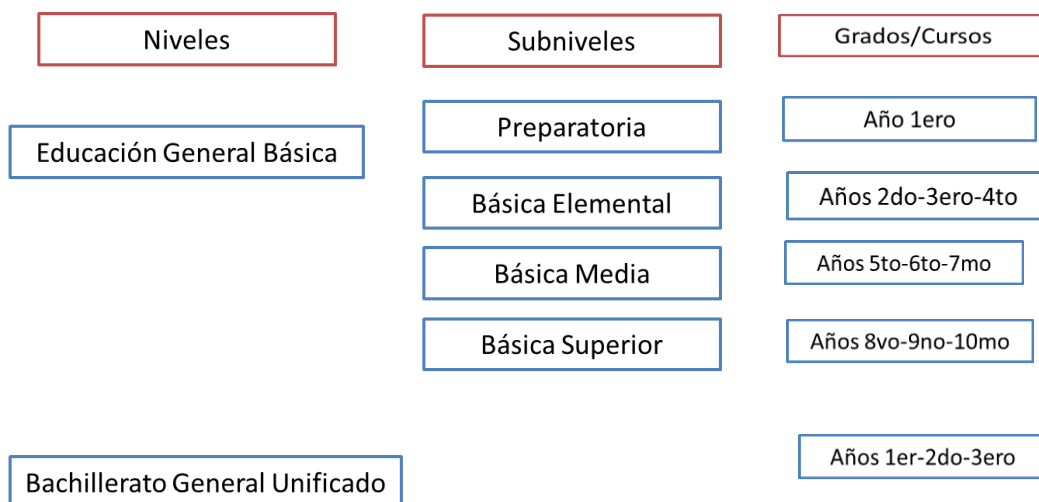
| Niveles | Subniveles | Grados/Cursos |
|---|---|---|
| Educación General Básica | Preparatoria | Año 1ero |
| | Básica Elemental | Años 2do-3ero-4to |
| | Básica Media | Años 5to-6to-7mo |
| | Básica Superior | Años 8vo-9no-10mo |
| Bachillerato General Unificado | | Años 1er-2do-3ero |